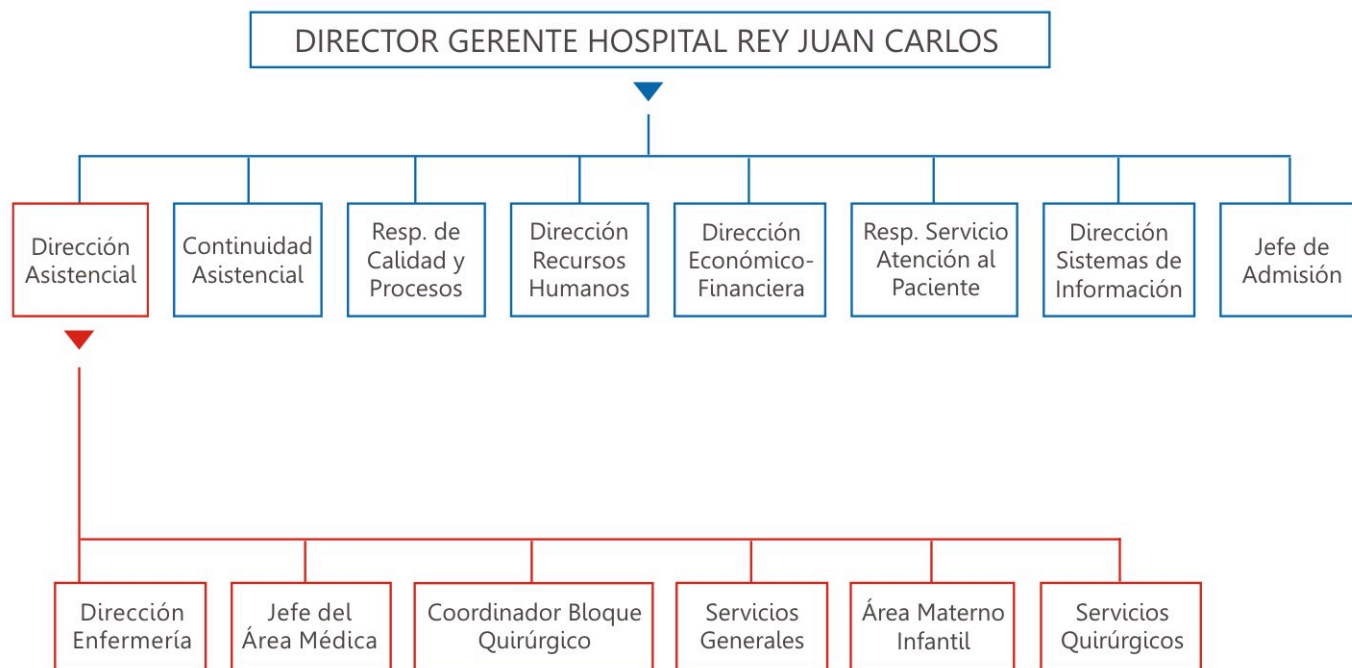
DIRECTOR GERENTE HOSPITAL REY JUAN CARLOS

Dirección Asistencial

Continuidad Asistencial

Resp. de Calidad y Procesos

Dirección Recursos Humanos

Dirección Económico-Financiera

Resp. Servicio Atención al Paciente

Dirección Sistemas de Información

Jefe de Admisión

Dirección Enfermería

Jefe del Área Médica

Coordinador Bloque Quirúrgico

Servicios Generales

Área Materno Infantil

Servicios Quirúrgicos